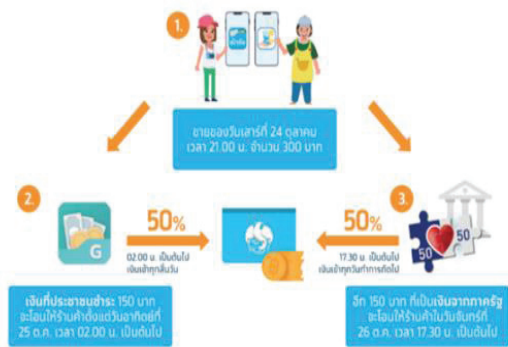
1.

ขายของวันเสาร์ที่ 24 ตุลาคม เวลา 21.00 น. จำนวน 300 บาท

2.

G

50%

02.00 น. เป็นต้นไป เงินเข้าทุกสิ้นวัน

50%

17.30 น. เป็นต้นไป เงินเข้าทุกวันทำการถัดไป

3.

50

50

เงินที่ประชาชนชำระ 150 บาท จะโอนให้ร้านค้าตั้งแต่วันอาทิตย์ที่ 25 ต.ค. เวลา 02.00 น. เป็นต้นไป

อีก 150 บาท ที่เป็นเงินจากภาครัฐ จะโอนให้ร้านค้าในวันจันทร์ที่ 26 ต.ค. เวลา 17.30 น. เป็นต้นไป